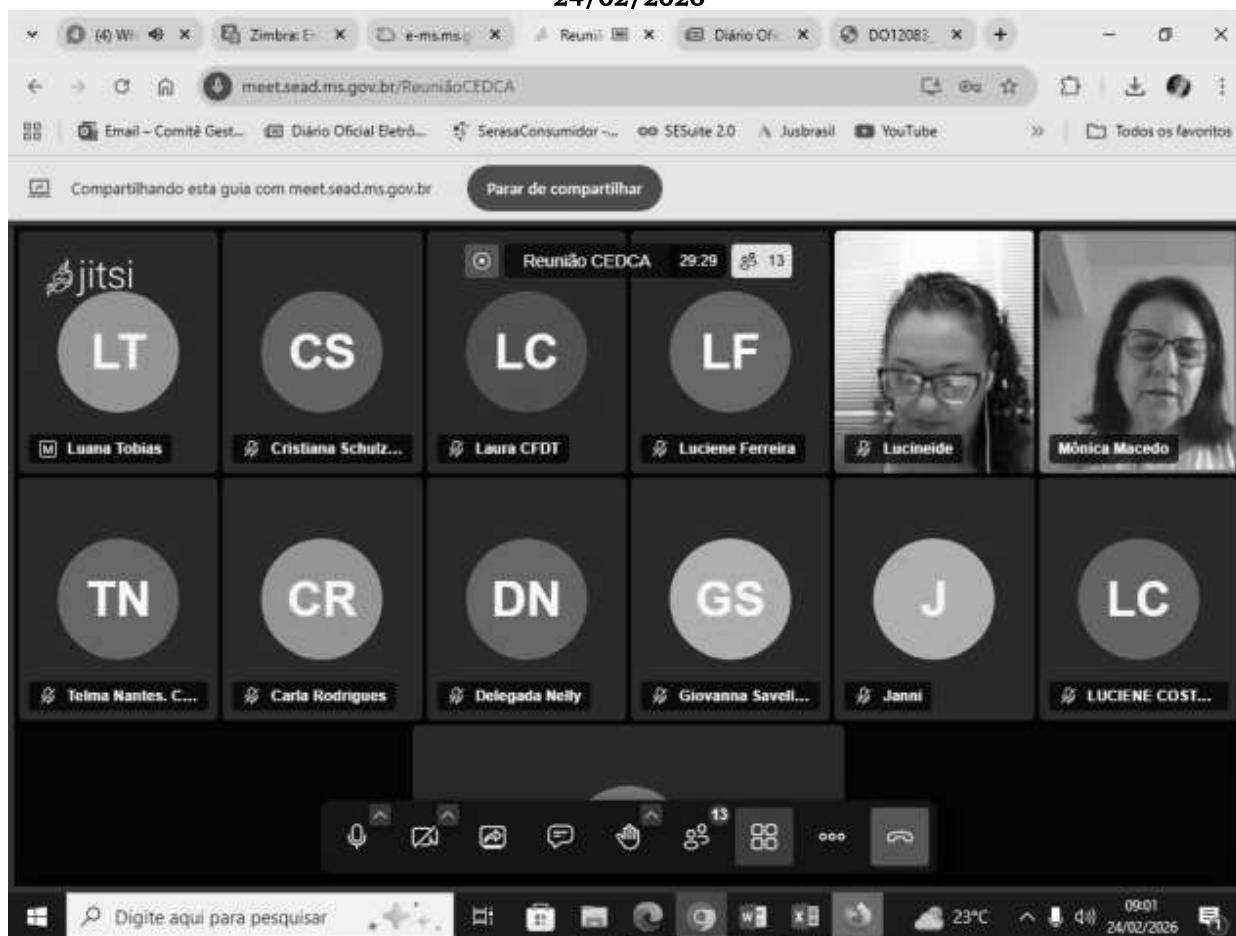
24/02/2026

(4) Wi | Zimbra: E | e-ms.ms.g | Reuni | Diário Ofi | DO12083

meet.sead.ms.gov.br/ReuniãoCEDCA

Email – Comitê Gest... | Diário Oficial Eletrô... | SerasaConsumidor -... | SESuite 2.0 | Jusbrasil | YouTube | Todos os favoritos

Compartilhando esta guia com meet.sead.ms.gov.br

Parar de compartilhar

jitsi

Reunião CEDCA 29:29 13

LT
Luana Tobias

CS
Cristiana Schulz...

LC
Laura CFDT

LF
Luciene Ferreira

Lucineide

Mônica Macedo

TN
Telma Nantes. C...

CR
Carla Rodrigues

DN
Delegada Nelly

GS
Giovanna Savell...

J
Janni

LC
LUCIENE COST...

13

Digite aqui para pesquisar

23°C

09:01
24/02/2026